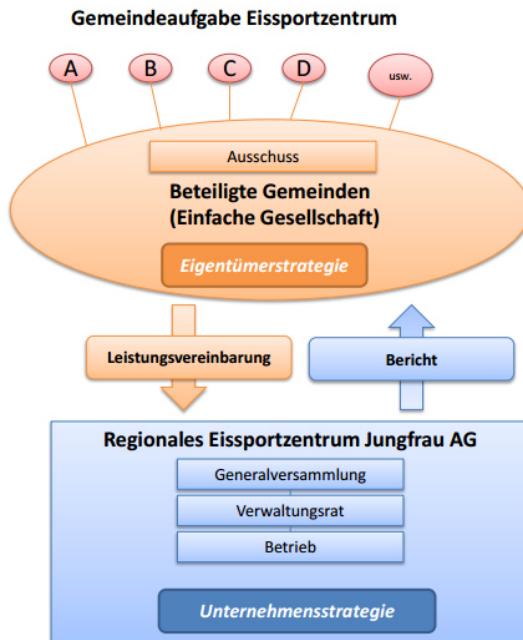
Gemeindeaufgabe Eissportzentrum

A

B

C

D

usw.

Ausschuss

Beteiligte Gemeinden (Einfache Gesellschaft)

Eigentümerstrategie

Leistungsvereinbarung

Bericht

Regionales Eissportzentrum Jungfrau AG

Generalversammlung

Verwaltungsrat

Betrieb

Unternehmensstrategie